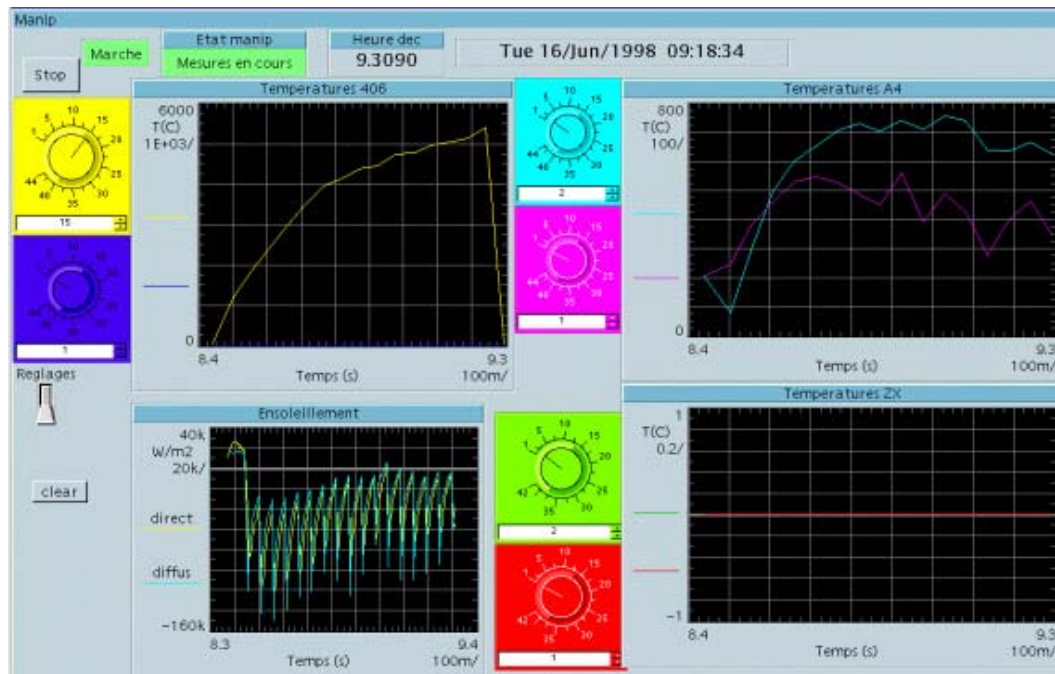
Manip

Stop

Marche

Etat manip

Mesures en cours

Heure dec

9.3090

Tue 16/Jun/1998 09:18:34

Temperatures 406

6000
T(C)
1E+03/

0

8.4

9.3

Temps (s)

100m/

1 5 10 15 20 25 30 35 40 44

15

1 5 10 15 20 25 30 35 40 44

1

Reglages

clear

Temperatures A4

800
T(C)
100/

0

8.4

9.3

Temps (s)

100m/

1 5 10 15 20 25 30 35 40 44

2

1 5 10 15 20 25 30 35 40 44

1

Ensoleillement

40k
W/m2
20k/

direct

diffus

-160k

8.3

9.4

Temps (s)

100m/

1 5 10 15 20 25 30 35 42

2

1 5 10 15 20 25 30 35 42

1

Temperatures ZX

1
T(C)
0.2/

-1

8.4

9.3

Temps (s)

100m/